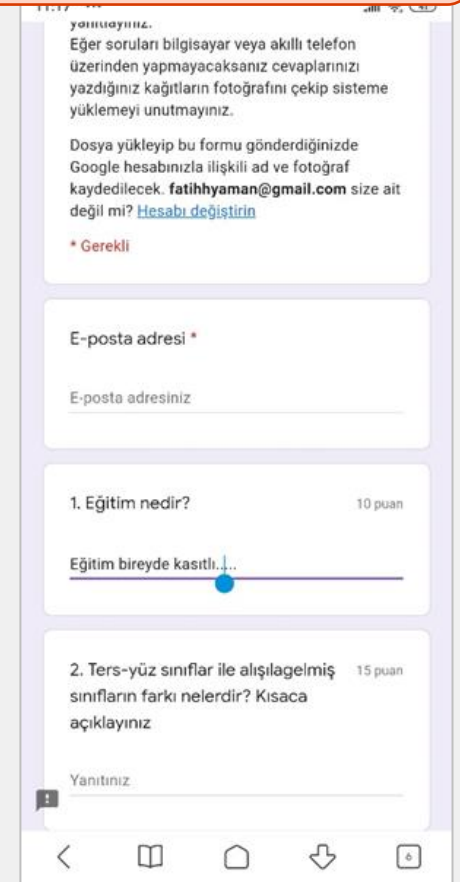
yanıtlayınız.
Eğer soruları bilgisayar veya akıllı telefon üzerinden yapmayacaksanız cevaplarınızı yazdığınız kağıtların fotoğrafını çekip sisteme yüklemeyi unutmayınız.

Dosya yükleyip bu formu gönderdiğinizde Google hesabınızla ilişkili ad ve fotoğraf kaydedilecek. fatihhyaman@gmail.com size ait değil mi? Hesabı değiştirin

* Gerekli

E-posta adresi *

E-posta adresiniz

1. Eğitim nedir?

10 puan

Eğitim bireyde kasıtlı.....

2. Ters-yüz sınıflar ile alışılagelmiş sınıfların farkı nelerdir? Kısaca açıklayınız

15 puan

Yanıtınız

6